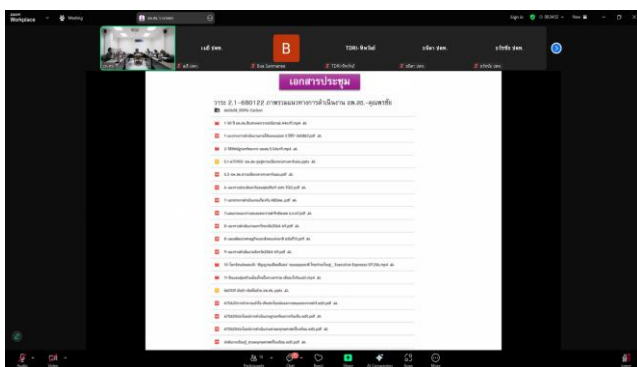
Workplace Meeting

Sign in

ผู้ ปตท. B TDRI ปตท. ปตท.

เอกสารประชุม

วาระ 2.1 -680122 ภาพรวมผลการดำเนินงาน อพ.สธ.-คุณสาธิต

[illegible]

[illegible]

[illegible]

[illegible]

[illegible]

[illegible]

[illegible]

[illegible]

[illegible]

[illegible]

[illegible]

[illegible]

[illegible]

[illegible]

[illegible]

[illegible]

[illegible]

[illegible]

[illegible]

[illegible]

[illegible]

Mute Video Participants Chat React Share AI Companion Apps More